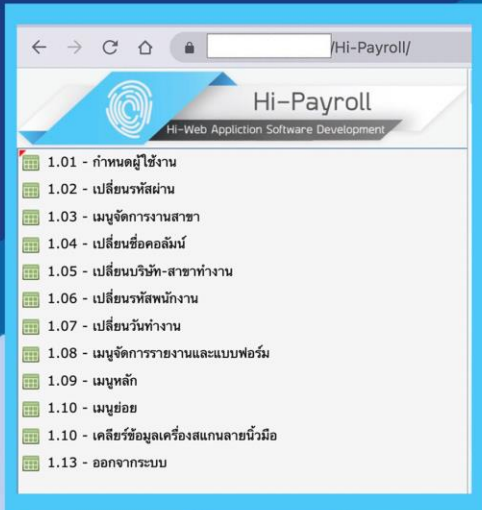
/Hi-Payroll/

Hi-Payroll
Hi-Web Appliction Software Development

1.01 - กำหนดผู้ใช้งาน
1.02 - เปลี่ยนรหัสผ่าน
1.03 - เมนูจัดการงานสาขา
1.04 - เปลี่ยนชื่อคอลัมน์
1.05 - เปลี่ยนบริษัท-สาขาทำงาน
1.06 - เปลี่ยนรหัสพนักงาน
1.07 - เปลี่ยนวันทำงาน
1.08 - เมนูจัดการรายงานและแบบฟอร์ม
1.09 - เมนูหลัก
1.10 - เมนูย่อย
1.10 - เคลียร์ข้อมูลเครื่องสแกนลายนิ้วมือ
1.13 - ออกจากระบบ